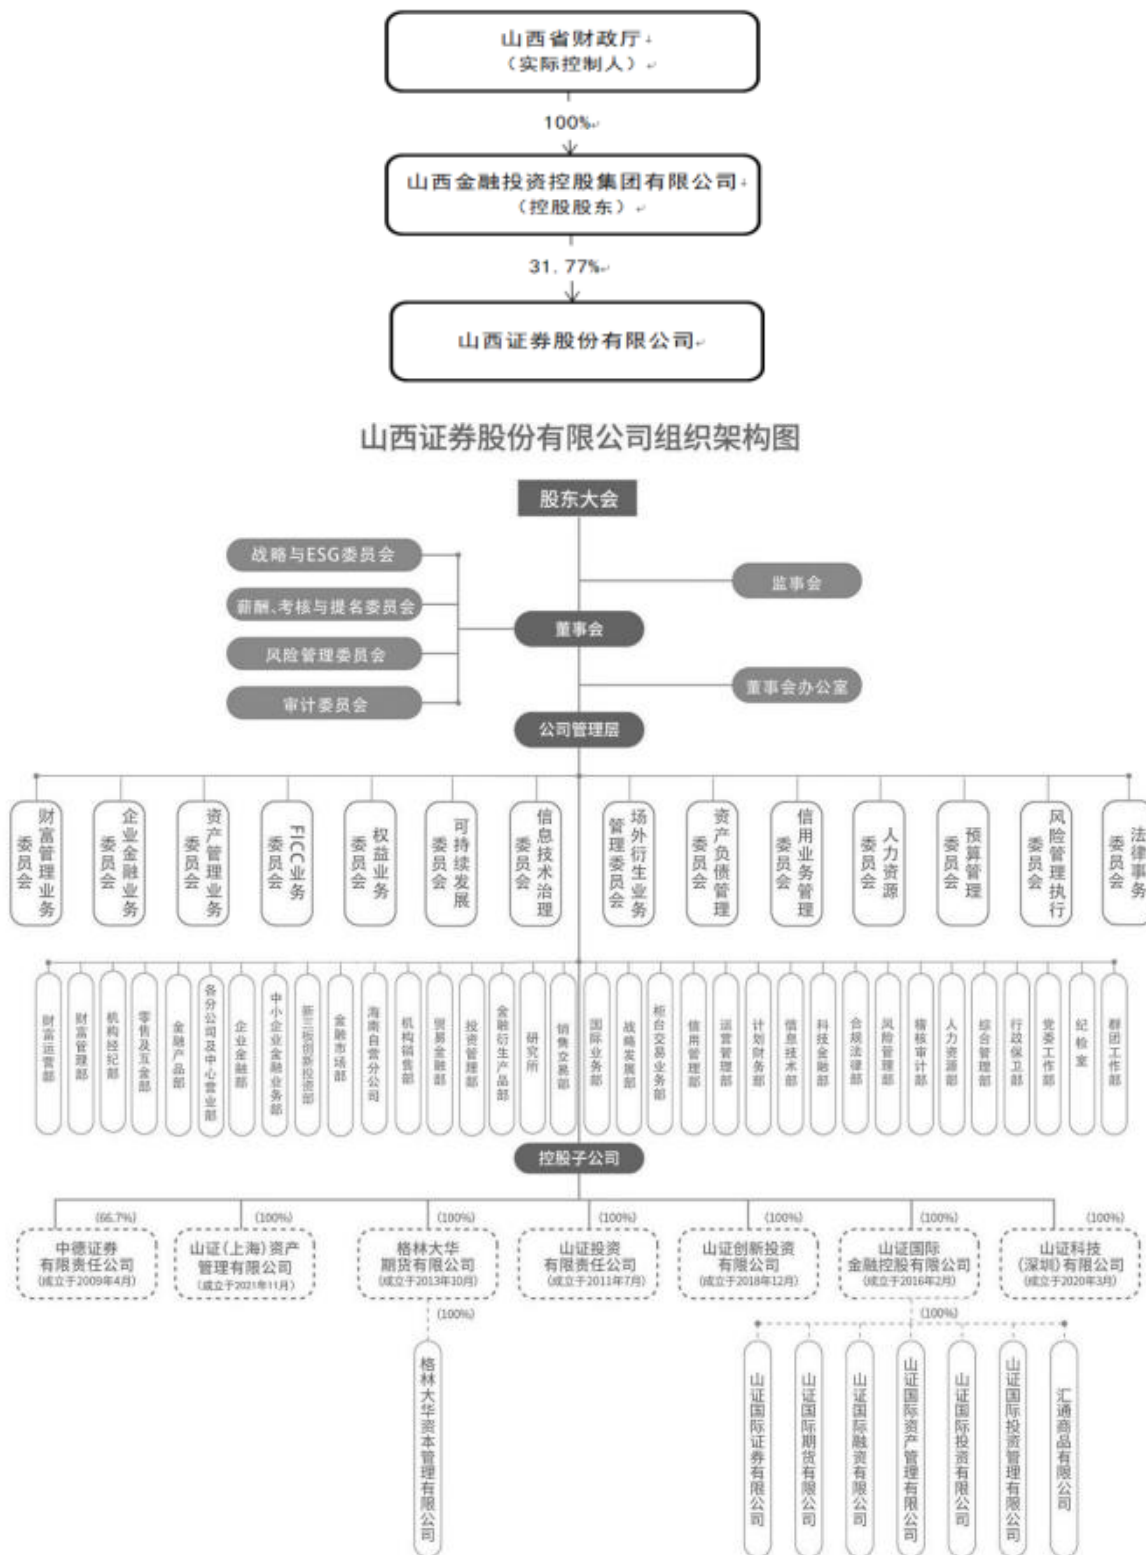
山西省财政厅
（实际控制人）

100%

山西金融投资控股集团有限公司
（控股股东）

31.77%

山西证券股份有限公司

山西证券股份有限公司组织架构图

股东大会

战略与ESG委员会
薪酬、考核与提名委员会
风险管理委员会
审计委员会

监事会

董事会

董事会办公室

公司管理层

财富管理业务委员会
企业金融业务委员会
资产管理业务委员会
FICC业务委员会
权益业务委员会
可持续发展委员会
信息技术治理委员会
场外衍生业务管理委员会
资产负债管理委员会
信用业务管理委员会
人力资源委员会
预算管理委员会
风险管理执行委员会
法律事务委员会

财富运营部
财富管理部
机构经纪部
零售及互金部
金融产品部
各分公司及中心营业部
企业金融部
中小企业金融业务部
新三板创新投资部
金融市场部
海南自营分公司
机构销售部
衍生金融部
投资管理部
金融衍生产品部
研究所
销售交易部
国际业务部
战略发展部
柜台交易业务部
信用管理部
运营管理部
计划财务部
信息技术部
科技金融部
合规法律部
风险管理部
稽核审计部
人力资源部
综合管理部
行政保卫部
党委工作部
纪检室
群团工作部

控股子公司

(66.7%)
中德证券有限责任公司
(成立于2009年4月)

(100%)
山证(上海)资产管理有限公司
(成立于2021年11月)

(100%)
格林大华期货有限公司
(成立于2013年10月)

(100%)
山证投资有限责任公司
(成立于2011年7月)

(100%)
山证创新投资有限公司
(成立于2018年12月)

(100%)
山证国际金融控股有限公司
(成立于2016年2月)

(100%)
山证科技(深圳)有限公司
(成立于2020年3月)

(100%)
格林大华资本管理有限公司

(100%)
山证国际证券有限公司
山证国际期货有限公司
山证国际融资有限公司
山证国际资产管理有限公司
山证国际投资有限公司
山证国际投资管理有限公司
汇通商品有限公司